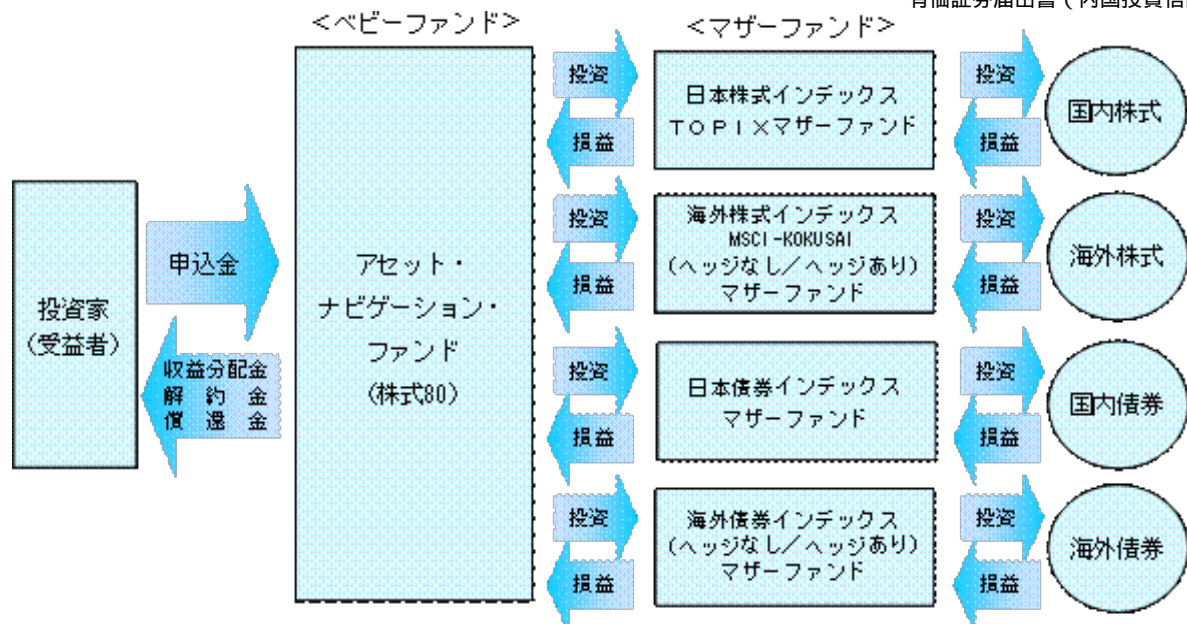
有価証券届出書（内国投資信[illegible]

<ベビーファンド>

<マザーファンド>

投資家（受益者）

申込金

収益分配金
解約金
償還金

アセット・ナビゲーション・ファンド（株式80）

投資
損益

日本株式インデックスTOPIXマザーファンド

海外株式インデックスMSCI-KOKUSAI（ヘッジなし／ヘッジあり）マザーファンド

日本債券インデックスマザーファンド

海外債券インデックス（ヘッジなし／ヘッジあり）マザーファンド

投資
損益

国内株式

海外株式

国内債券

海外債券